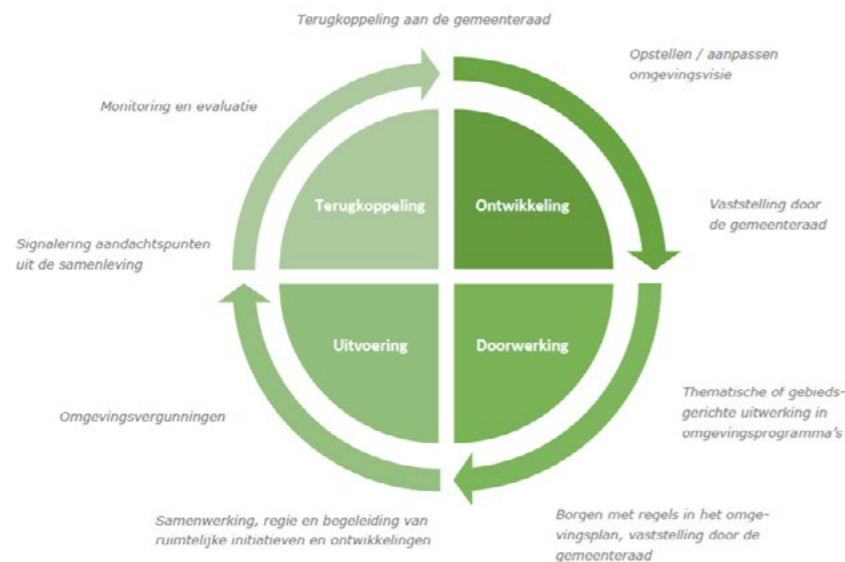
Terugkoppeling aan de gemeenteraad

Opstellen / aanpassen omgevingsvisie

Monitoring en evaluatie

Terugkoppeling

Ontwikkeling

Vaststelling door de gemeenteraad

Signalering aandachtspunten uit de samenleving

Uitvoering

Doorwerking

Thematische of gebiedsgerichte uitwerking in omgevingsprogramma's

Omgevingsvergunningen

Samenwerking, regie en begeleiding van ruimtelijke initiatieven en ontwikkelingen

Borgen met regels in het omgevingsplan, vaststelling door de gemeenteraad